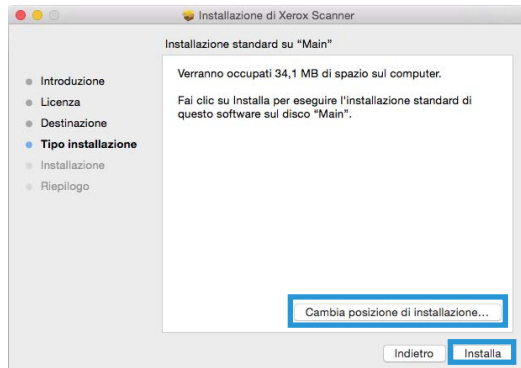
Installazione di Xerox Scanner

Installazione standard su "Main"

Introduzione
Licenza
Destinazione
Tipo installazione
Installazione
Riepilogo

Verranno occupati 34,1 MB di spazio sul computer.

Fai clic su Installa per eseguire l'installazione standard di questo software sul disco "Main".

Cambia posizione di installazione...

Indietro
Installa